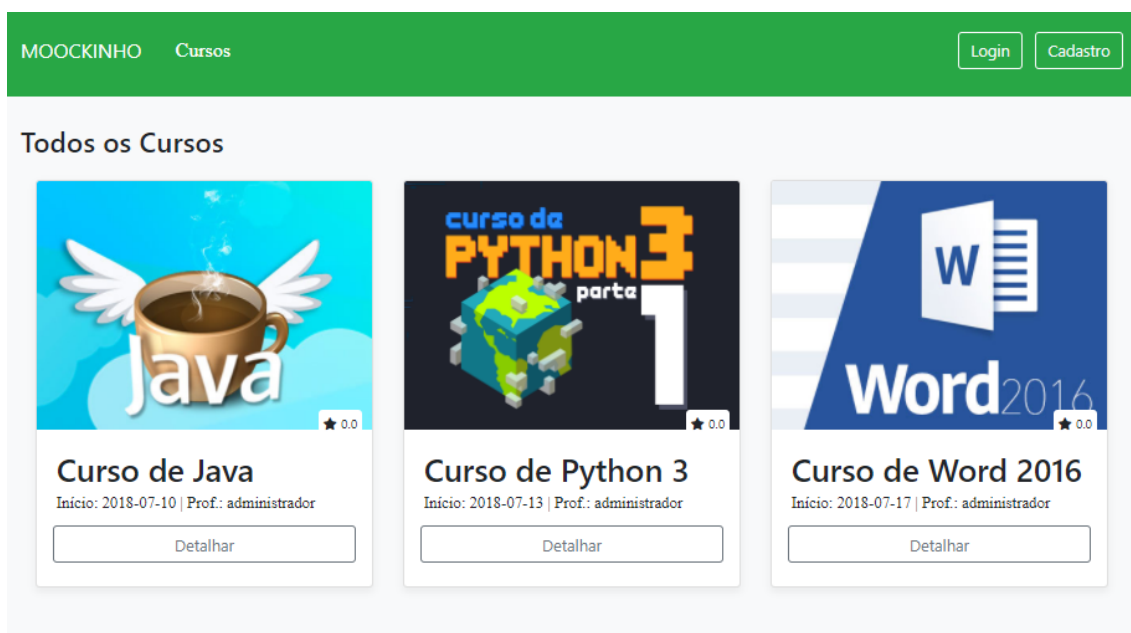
MOOCKINHO Cursos

Login Cadastro

Todos os Cursos

Java

★ 0.0

Curso de Java

Início: 2018-07-10 | Prof.: administrador

Detalhar

curso de PYTHON 3 parte 1

★ 0.0

Curso de Python 3

Início: 2018-07-13 | Prof.: administrador

Detalhar

W

Word 2016

★ 0.0

Curso de Word 2016

Início: 2018-07-17 | Prof.: administrador

Detalhar